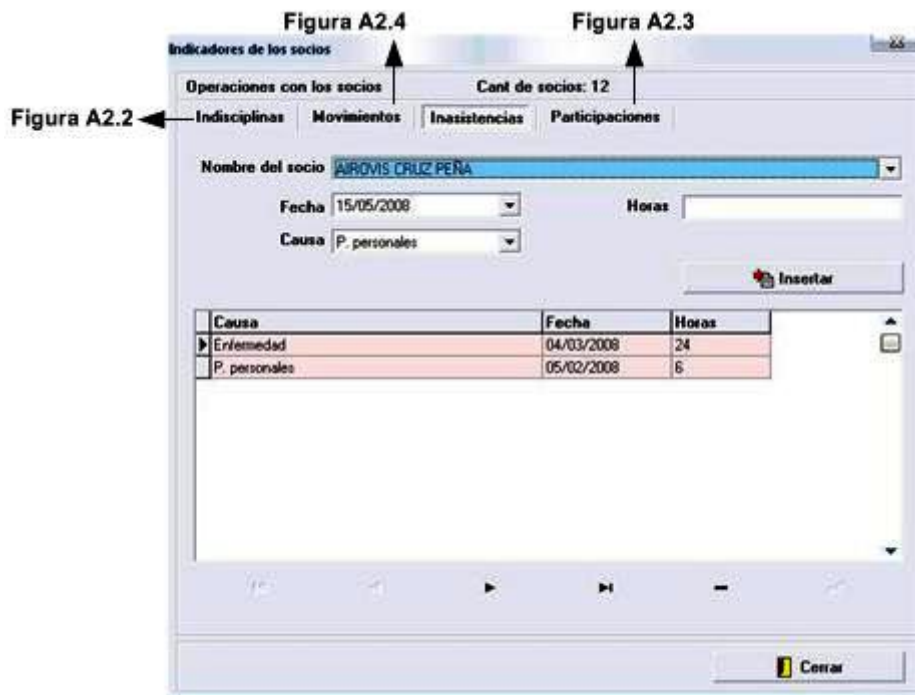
Figura A2.4

Figura A2.3

Indicadores de los socios

Operaciones con los socios

Cant de socios: 12

Figura A2.2

Indisciplinas

Movimientos

Inasistencias

Participaciones

Nombre del socio AIROVIS CRUZ PEÑA

Fecha 15/05/2008

Horas

Causa P. personales

Insertar

| Causa | Fecha | Horas |
|---|---|---|
| Enfermedad | 04/03/2008 | 24 |
| P. personales | 05/02/2008 | 6 |

Cerrar